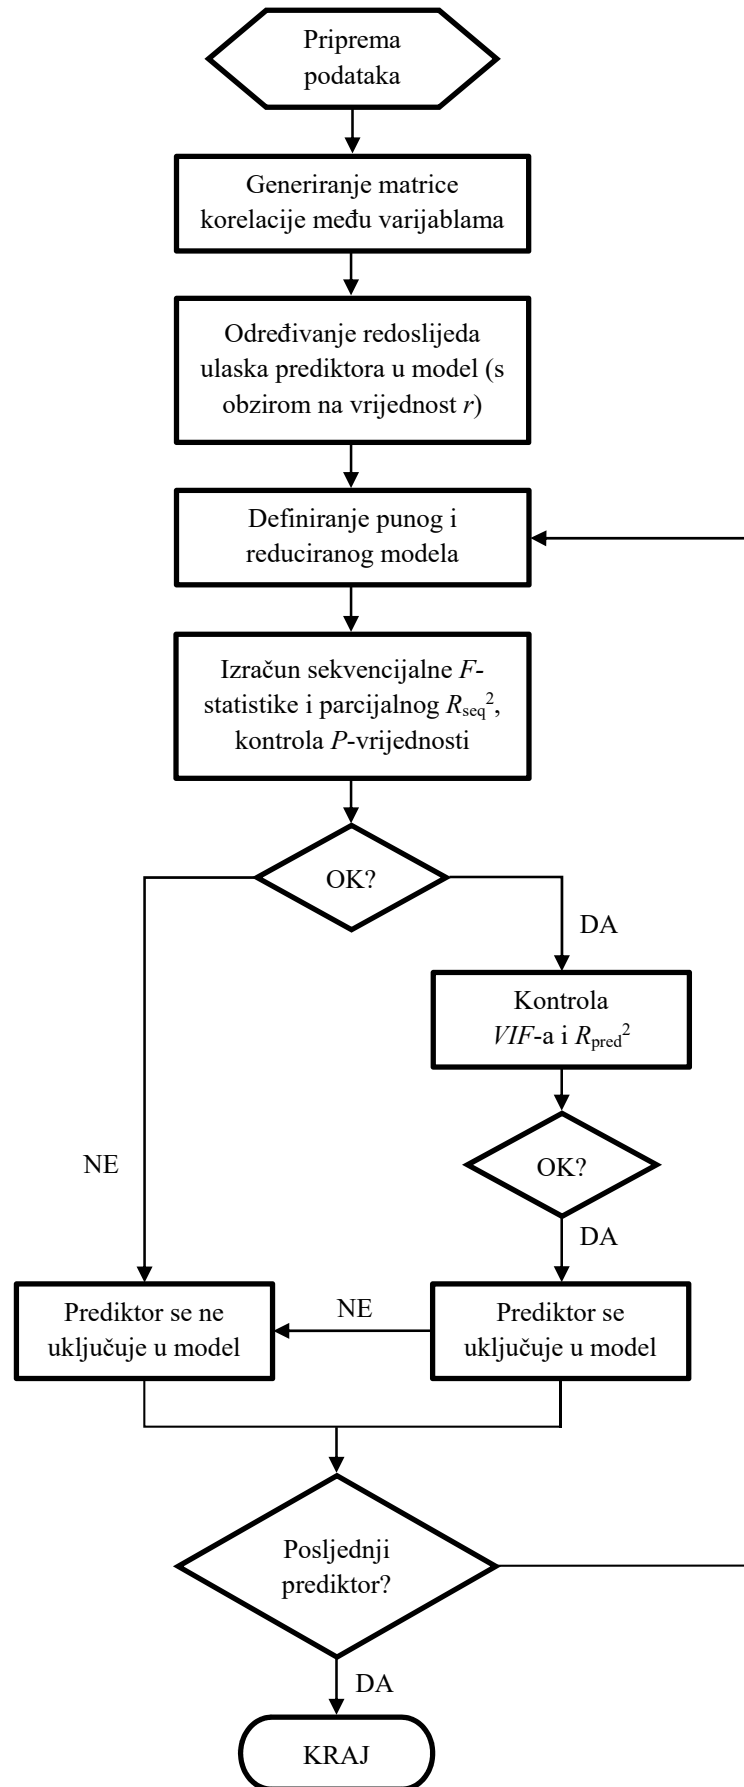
Priprema podataka

Generiranje matrice korelacije među varijablama

Određivanje redoslijeda ulaska prediktora u model (s obzirom na vrijednost $r$)

Definiranje punog i reduciranog modela

Izračun sekvencijalne $F$-statistike i parcijalnog $R_{seq}^2$, kontrola $P$-vrijednosti

OK?

DA

Kontrola $VIF$-a i $R_{pred}^2$

NE

OK?

DA

Prediktor se ne uključuje u model

NE

Prediktor se uključuje u model

Posljednji prediktor?

DA

KRAJ